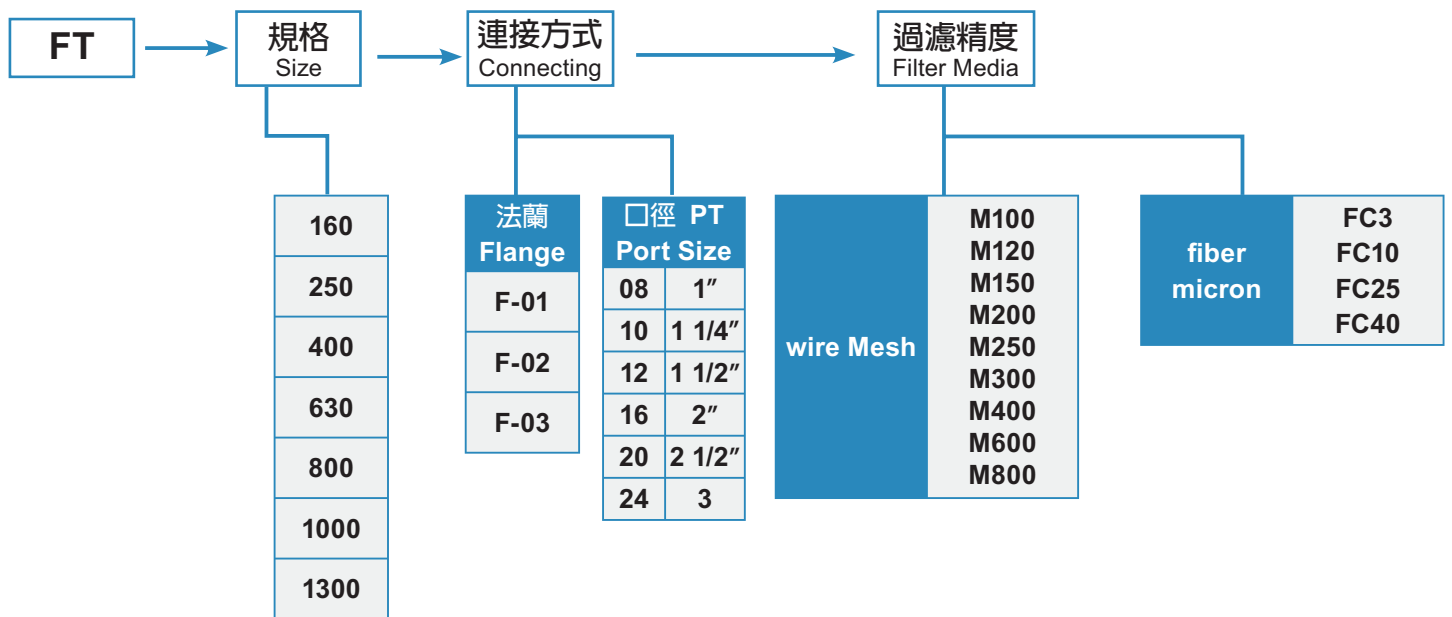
FT

規格
Size

連接方式
Connecting

過濾精度
Filter Media

| 160 |
|---|
| 250 |
| 400 |
| 630 |
| 800 |
| 1000 |
| 1300 |

| 法蘭 Flange |
|---|
| F-01 |
| F-02 |
| F-03 |

| 口徑 PT Port Size | |
|---|---|
| 08 | 1″ |
| 10 | 1 1/4″ |
| 12 | 1 1/2″ |
| 16 | 2″ |
| 20 | 2 1/2″ |
| 24 | 3 |

wire Mesh
M100
M120
M150
M200
M250
M300
M400
M600
M800

fiber micron
FC3
FC10
FC25
FC40